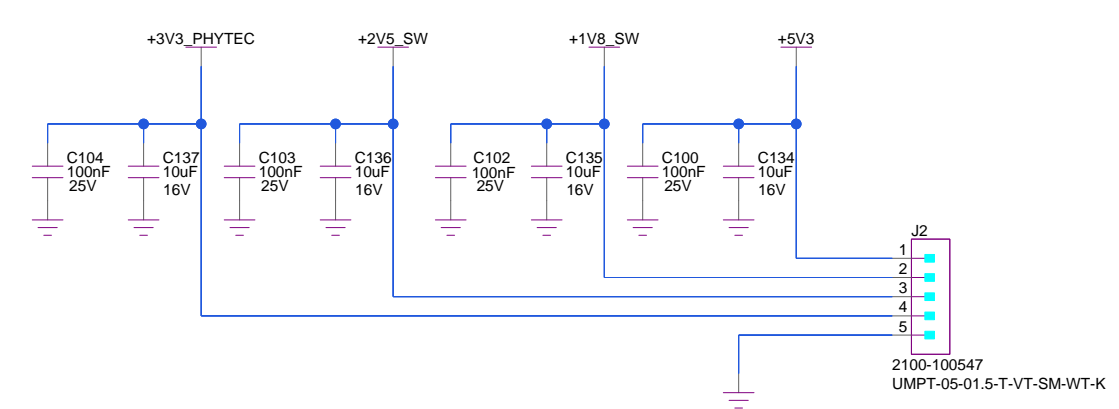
+3V3_PHYTEC
+2V5_SW
+1V8_SW
+5V3

C104
100nF
25V

C137
10uF
16V

C103
100nF
25V

C136
10uF
16V

C102
100nF
25V

C135
10uF
16V

C100
100nF
25V

C134
10uF
16V

J2
1
2
3
4
5
2100-100547
UMPT-05-01.5-T-VT-SM-WT-K